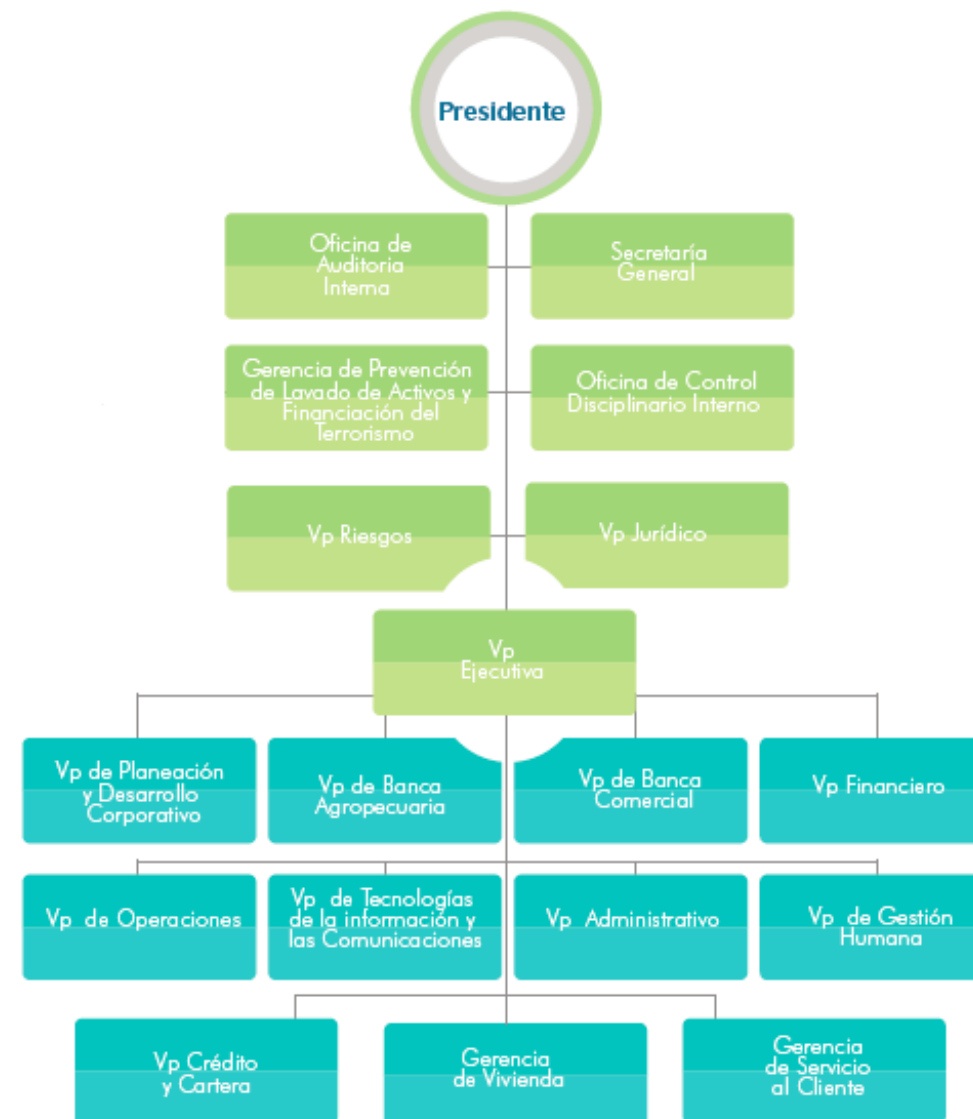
Presidente

Oficina de Auditoria Interna

Secretaría General

Gerencia de Prevención de Lavado de Activos y Financiación del Terrorismo

Oficina de Control Disciplinario Interno

Vp Riesgos

Vp Jurídico

Vp Ejecutiva

Vp de Planeación y Desarrollo Corporativo

Vp de Banca Agropecuaria

Vp de Banca Comercial

Vp Financiero

Vp de Operaciones

Vp de Tecnologías de la información y las Comunicaciones

Vp Administrativo

Vp de Gestión Humana

Vp Crédito y Cartera

Gerencia de Vivienda

Gerencia de Servicio al Cliente